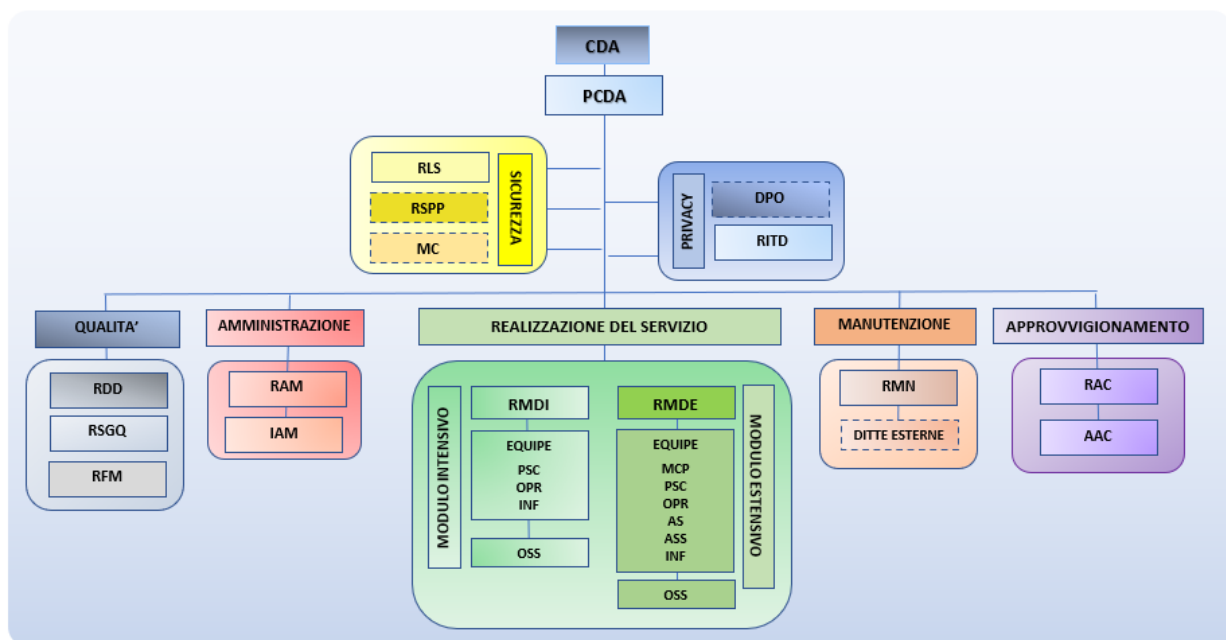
CDA

PCDA

RLS
RSPP
MC
SICUREZZA

PRIVACY
DPO
RITD

QUALITA'
RDD
RSGQ
RFM

AMMINISTRAZIONE
RAM
IAM

REALIZZAZIONE DEL SERVIZIO

MODULO INTENSIVO
RMDI
EQUIPE
PSC
OPR
INF
OSS

RMDE
EQUIPE
MCP
PSC
OPR
AS
ASS
INF
OSS
MODULO ESTENSIVO

MANUTENZIONE
RMN
DITTE ESTERNE

APPROVVIGIONAMENTO
RAC
AAC